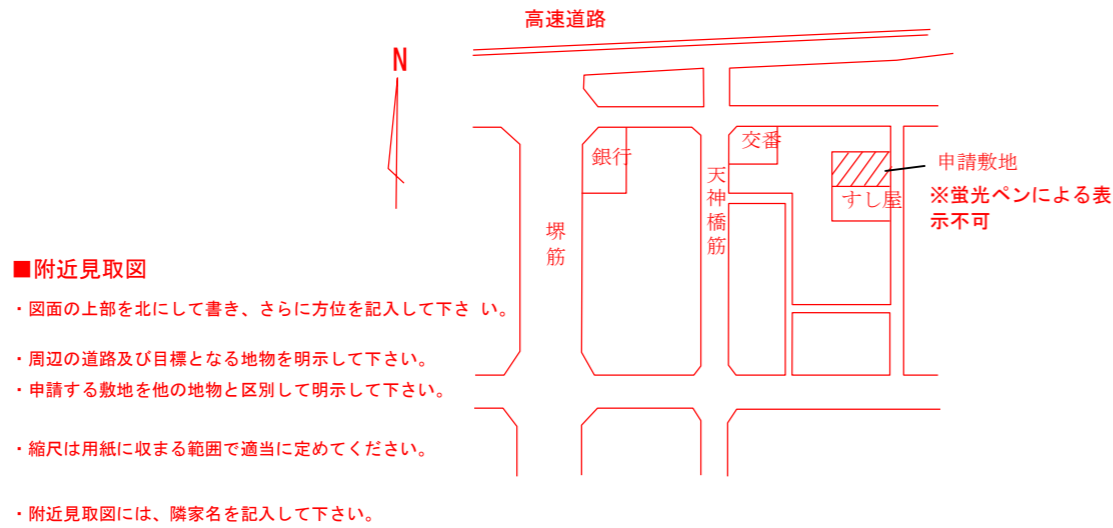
高速道路

N

銀行

交番

申請敷地

すし屋

※蛍光ペンによる表示不可

天神橋筋

堺筋

■附近見取図

・図面の上部を北にして書き、さらに方位を記入して下さ い。

・周辺の道路及び目標となる地物を明示して下さい。

・申請する敷地を他の地物と区別して明示して下さい。

・縮尺は用紙に収まる範囲で適当に定めてください。

・附近見取図には、隣家名を記入して下さい。